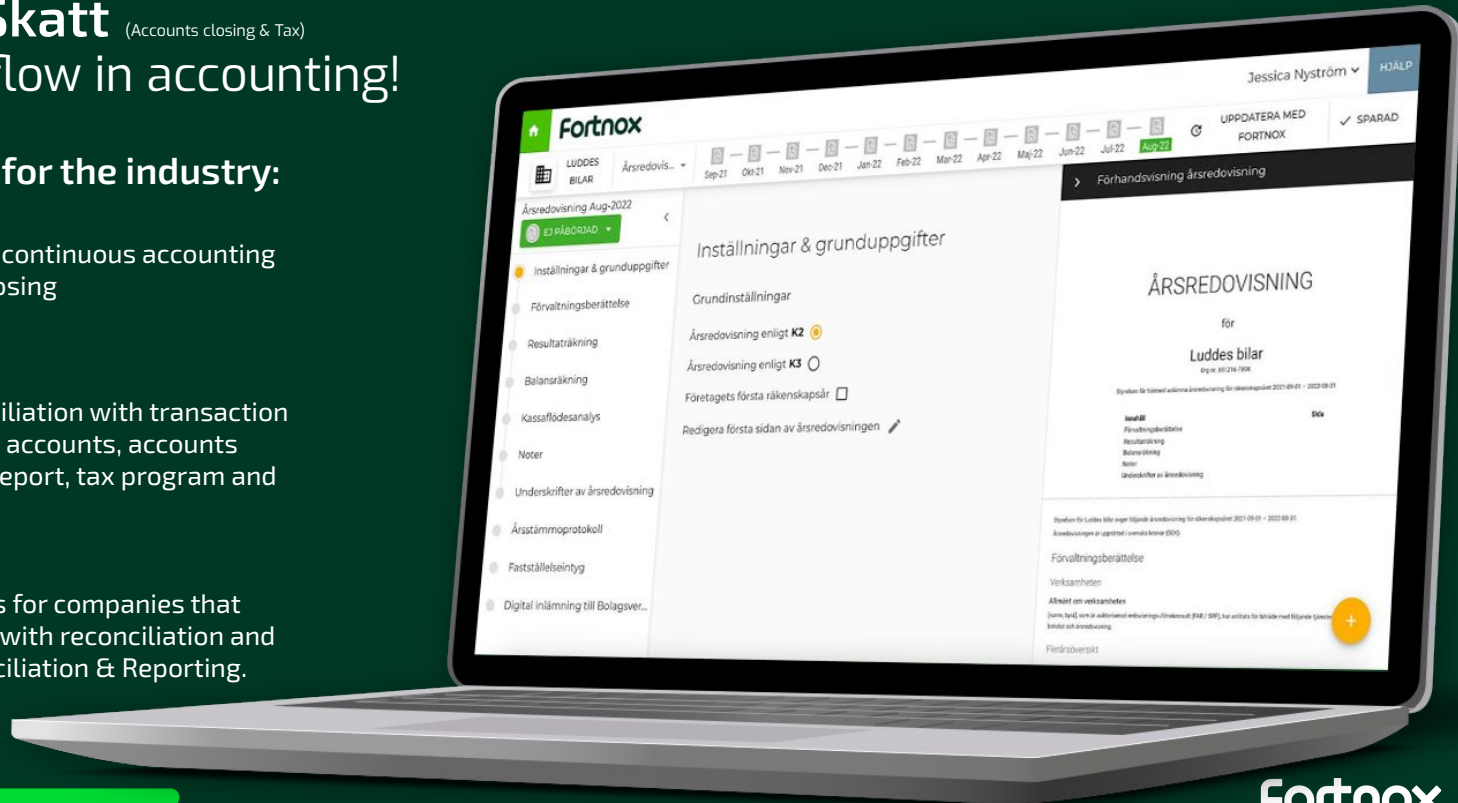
Skatt (Accounts closing & Tax)
flow in accounting!

for the industry:

continuous accounting
osing

iliation with transaction
accounts, accounts
eport, tax program and

s for companies that
with reconciliation and
ciliation & Reporting.

Jessica Nyström HJÄLP

Fortnox

LUDDES BILAR Årsredovis... Sep-21 Okt-21 Nov-21 Dec-21 Jan-22 Feb-22 Mar-22 Apr-22 Maj-22 Jun-22 Jul-22 Aug-22 UPPDATERA MED FORTNOX ✓ SPARAD

Årsredovisning Aug-2022
EJ PÅBÖRJAD

Inställningar & grunduppgifter
Förvaltningsberättelse
Resultaträkning
Balansräkning
Kassaflödesanalys
Noter
Underskrifter av årsredovisning
Årsstämmoprotokoll
Fastställelseintyg
Digital inlämning till Bolagsver...

Inställningar & grunduppgifter

Grundinställningar

Årsredovisning enligt K2
Årsredovisning enligt K3
Företagets första räkenskapsår
Redigera första sidan av årsredovisningen

Förhandsvisning årsredovisning

ÅRSREDOVISNING

för

Luddes bilar

Innehåll Sida
Förvaltningsberättelse
Resultaträkning
Balansräkning
Noter
Underskrifter av årsredovisning

Förvaltningsberättelse

Verksamheten

Allmänt om verksamheten

Flerårsöversikt

Fortnox